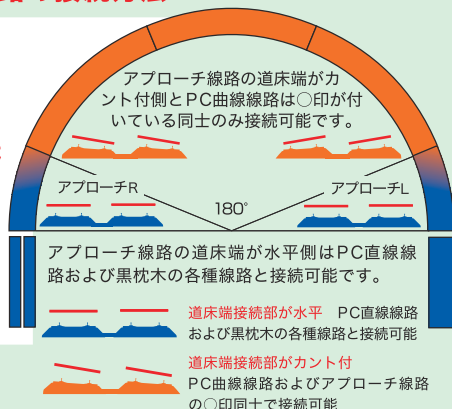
アプローチ線路の道床端がカント付側とPC曲線線路は○印が付いている同士のみ接続可能です。

アプローチR

アプローチL

180°

アプローチ線路の道床端が水平側はPC直線線路および黒枕木の各種線路と接続可能です。

道床端接続部が水平　PC直線線路および黒枕木の各種線路と接続可能

道床端接続部がカント付
PC曲線線路およびアプローチ線路の○印同士で接続可能